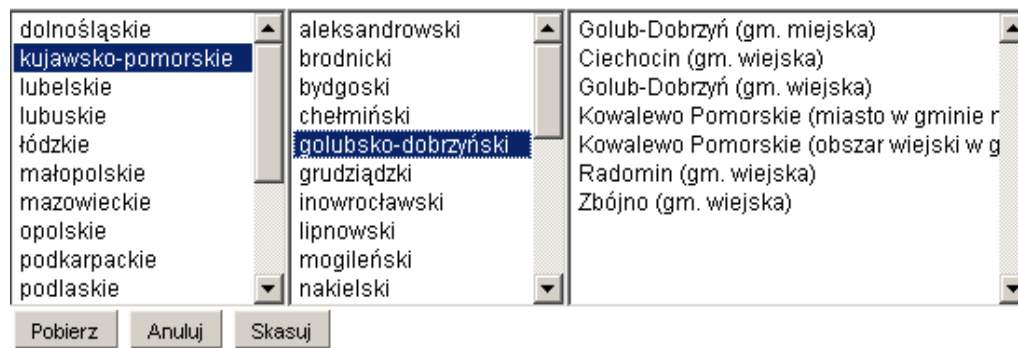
dolnośląskie
kujawsko-pomorskie
lubelskie
lubuskie
łódzkie
małopolskie
mazowieckie
opolskie
podkarpackie
podlaskie

aleksandrowski
brodnicki
bydgoski
chełmiński
golubsko-dobrzyński
grudziądzki
inowrocławski
lipnowski
mogileński
nakielski

Golub-Dobrzyń (gm. miejska)
Ciechocin (gm. wiejska)
Golub-Dobrzyń (gm. wiejska)
Kowalewo Pomorskie (miasto w gminie m
Kowalewo Pomorskie (obszar wiejski w g
Radomin (gm. wiejska)
Zbójno (gm. wiejska)

Pobierz Anuluj Skasuj